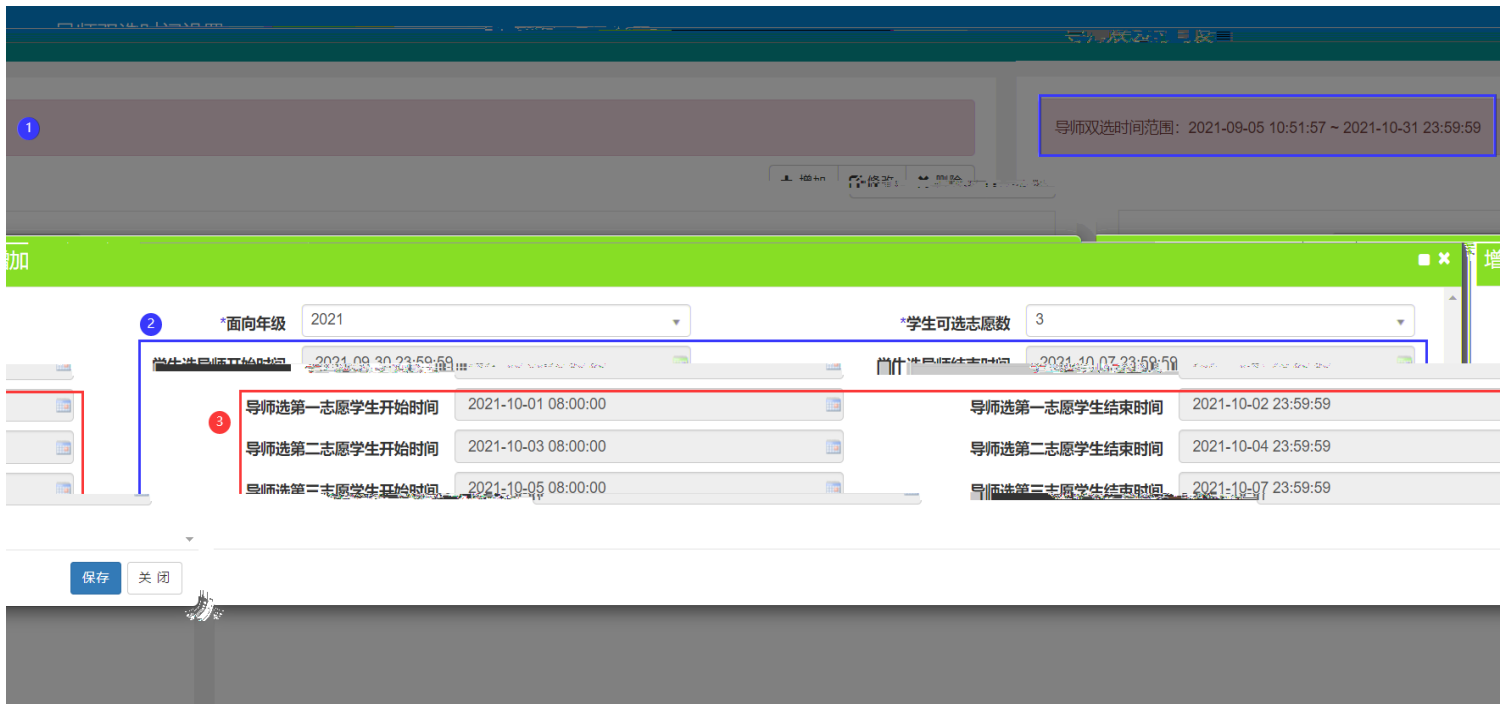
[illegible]

1

导师双选时间范围：2021-09-05 10:51:57 ~ 2021-10-31 23:59:59

增加 修改 删除

增加

2

*面向年级 2021

*学生可选志愿数 3

学生选导师开始时间 2021-09-30 23:59:59

学生选导师结束时间 2021-10-07 23:59:59

3

导师选第一志愿学生开始时间 2021-10-01 08:00:00

导师选第一志愿学生结束时间 2021-10-02 23:59:59

导师选第二志愿学生开始时间 2021-10-03 08:00:00

导师选第二志愿学生结束时间 2021-10-04 23:59:59

导师选第三志愿学生开始时间 2021-10-05 08:00:00

导师选第三志愿学生结束时间 2021-10-07 23:59:59

保存 关 闭